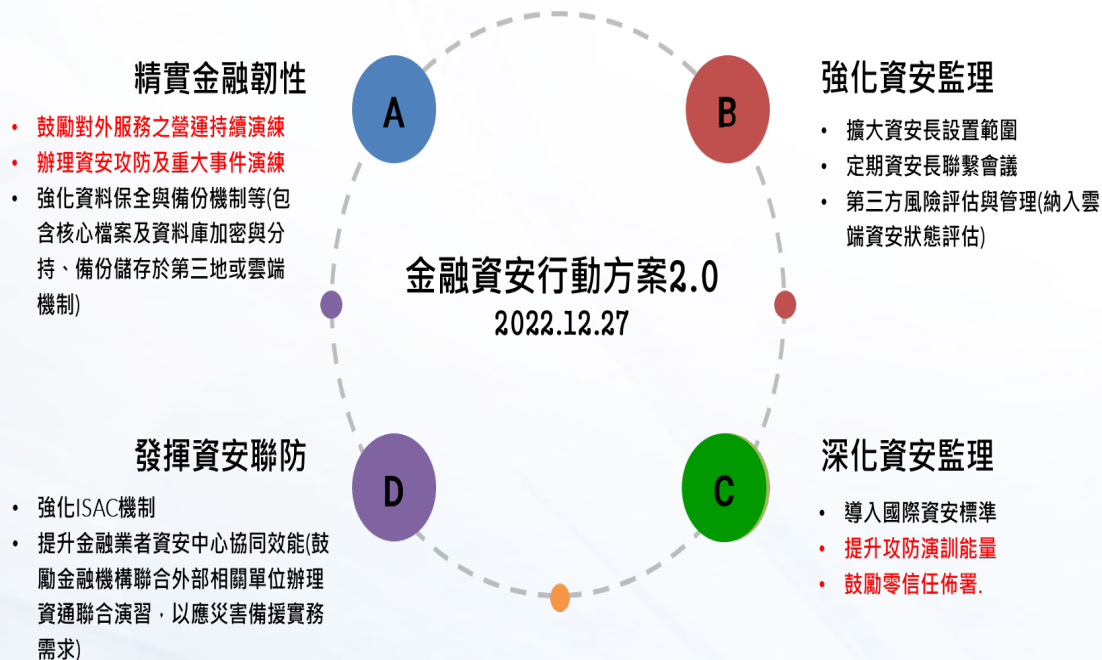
精實金融韌性

- 鼓勵對外服務之營運持續演練
- 辦理資安攻防及重大事件演練
- 強化資料保全與備份機制等(包含核心檔案及資料庫加密與分持、備份儲存於第三地或雲端機制)

A

B

強化資安監理

- 擴大資安長設置範圍
- 定期資安長聯繫會議
- 第三方風險評估與管理(納入雲端資安狀態評估)

金融資安行動方案2.0
2022.12.27

發揮資安聯防

- 強化ISAC機制
- 提升金融業者資安中心協同效能(鼓勵金融機構聯合外部相關單位辦理資通聯合演習，以應災害備援實務需求)

D

C

深化資安監理

- 導入國際資安標準
- 提升攻防演訓能量
- 鼓勵零信任佈署.